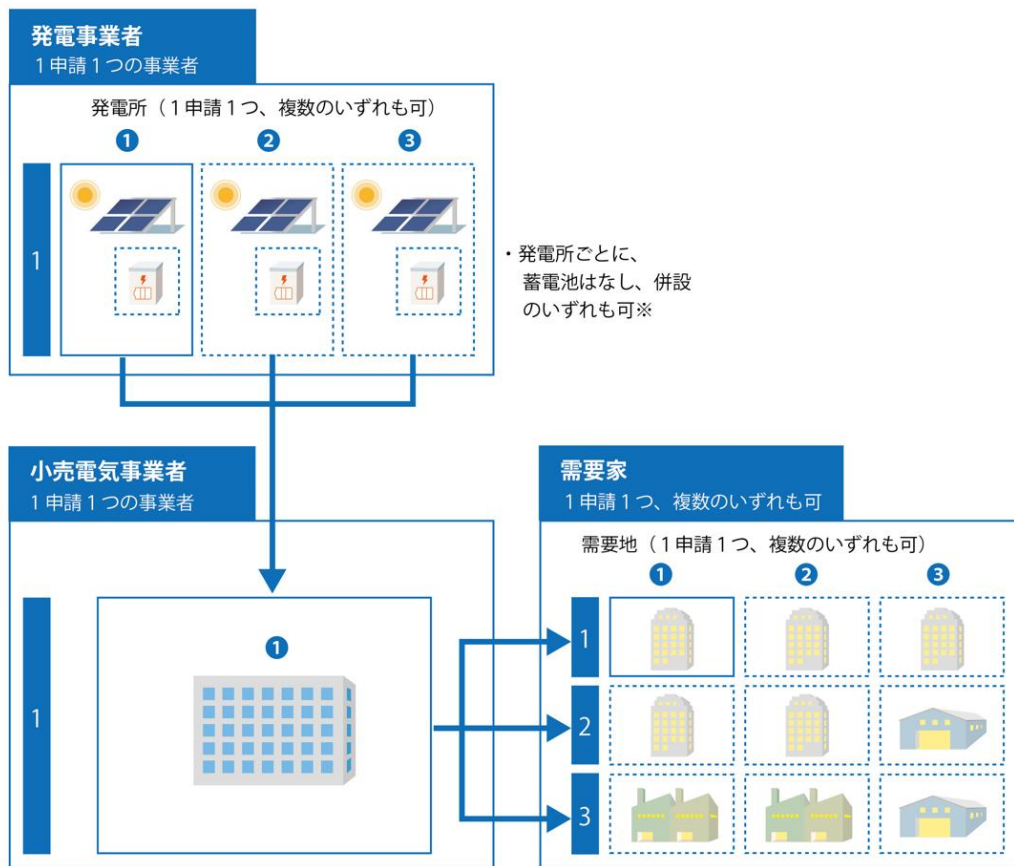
発電事業者
１申請１つの事業者

発電所（１申請１つ、複数のいずれも可）

1 2 3

1

・発電所ごとに、蓄電池はなし、併設のいずれも可※

小売電気事業者
１申請１つの事業者

1

1

需要家
１申請１つ、複数のいずれも可

需要地（１申請１つ、複数のいずれも可）

1 2 3

1

2

3